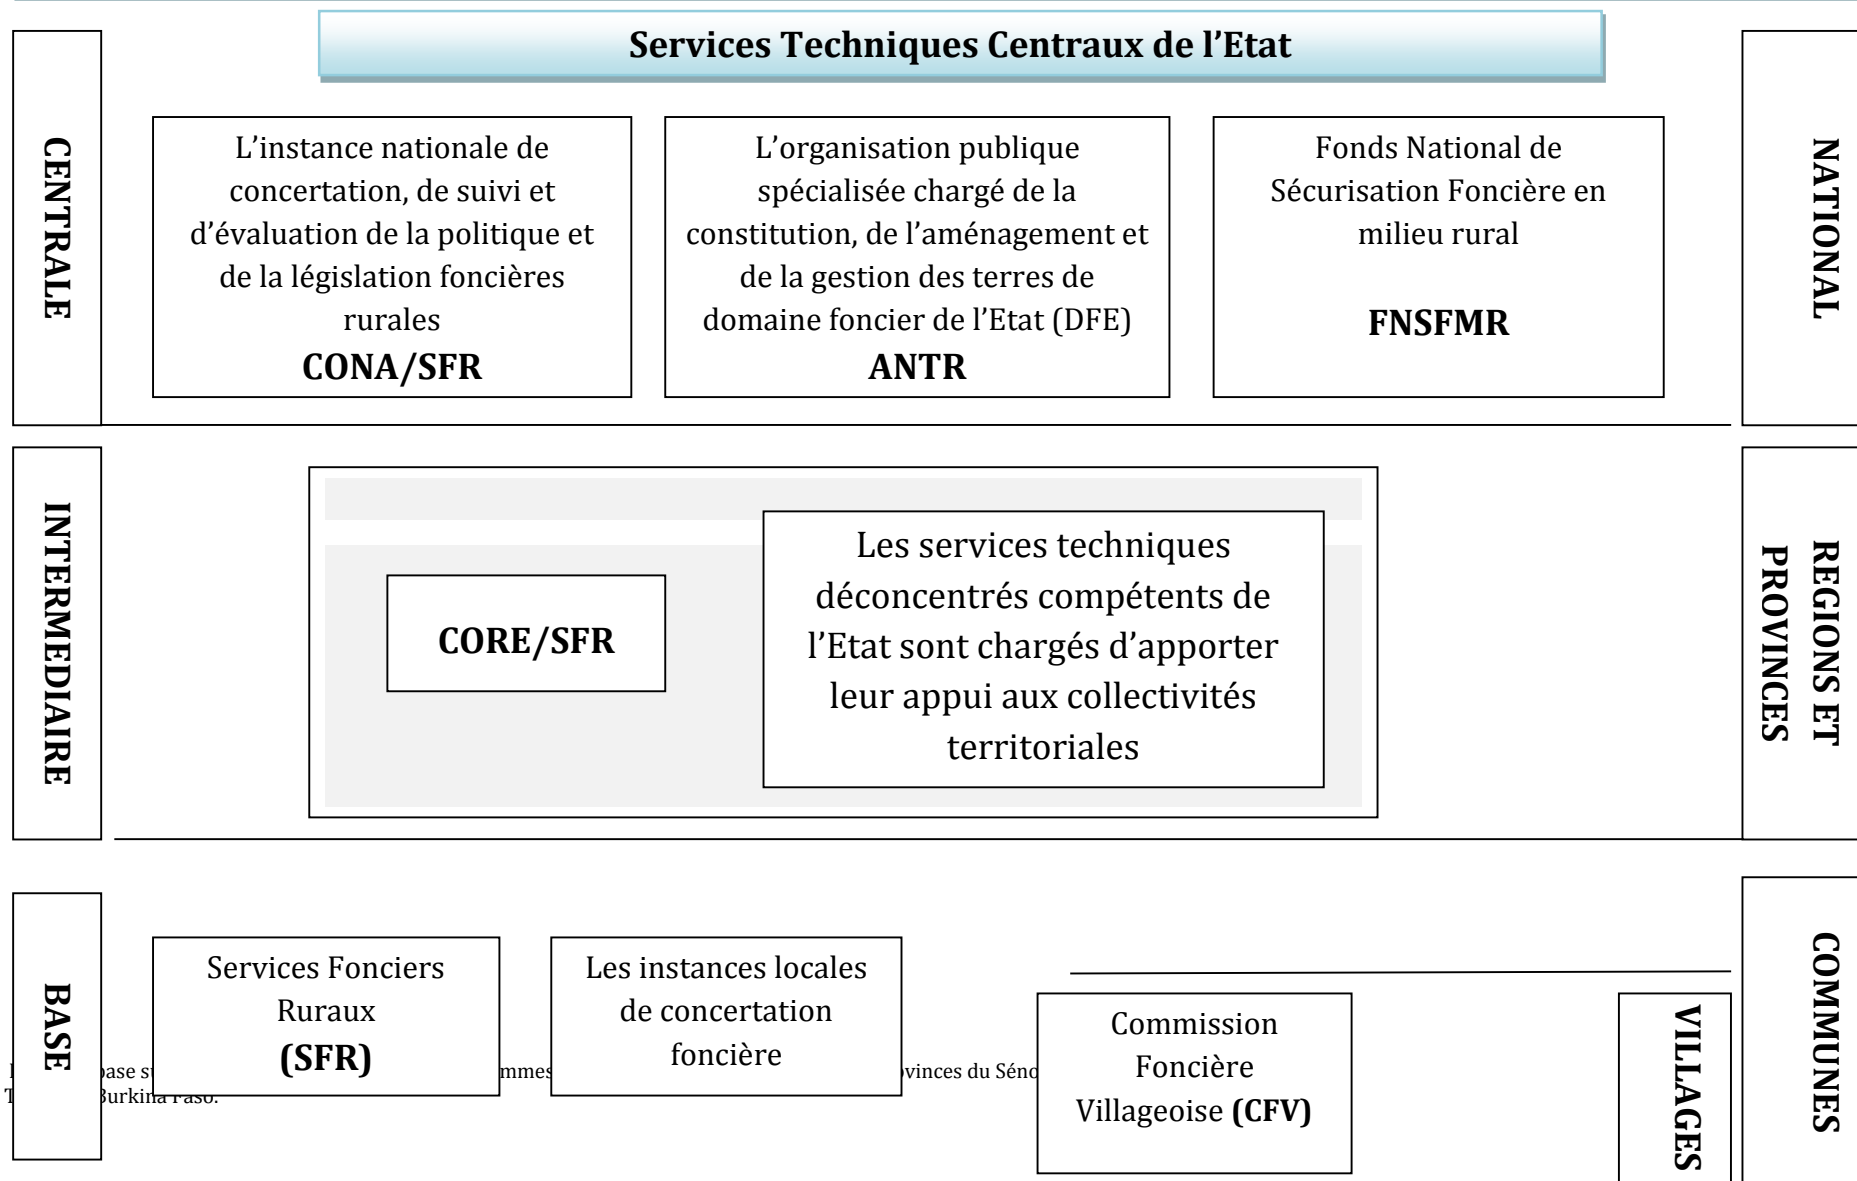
Services Techniques Centraux de l'Etat

CENTRALE

L'instance nationale de concertation, de suivi et d'évaluation de la politique et de la législation foncières rurales
CONA/SFR

L'organisation publique spécialisée chargé de la constitution, de l'aménagement et de la gestion des terres de domaine foncier de l'Etat (DFE)
ANTR

Fonds National de Sécurisation Foncière en milieu rural
FNSFMR

NATIONAL

INTERMEDIAIRE

CORE/SFR

Les services techniques déconcentrés compétents de l'Etat sont chargés d'apporter leur appui aux collectivités territoriales

REGIONS ET PROVINCES

BASE

Services Fonciers Ruraux
(SFR)

Les instances locales de concertation foncière

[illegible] base s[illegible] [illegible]mmes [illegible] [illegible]vinces du Sénc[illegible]
T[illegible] Burkina Faso.

Commission Foncière Villageoise (CFV)

VILLAGES

COMMUNES